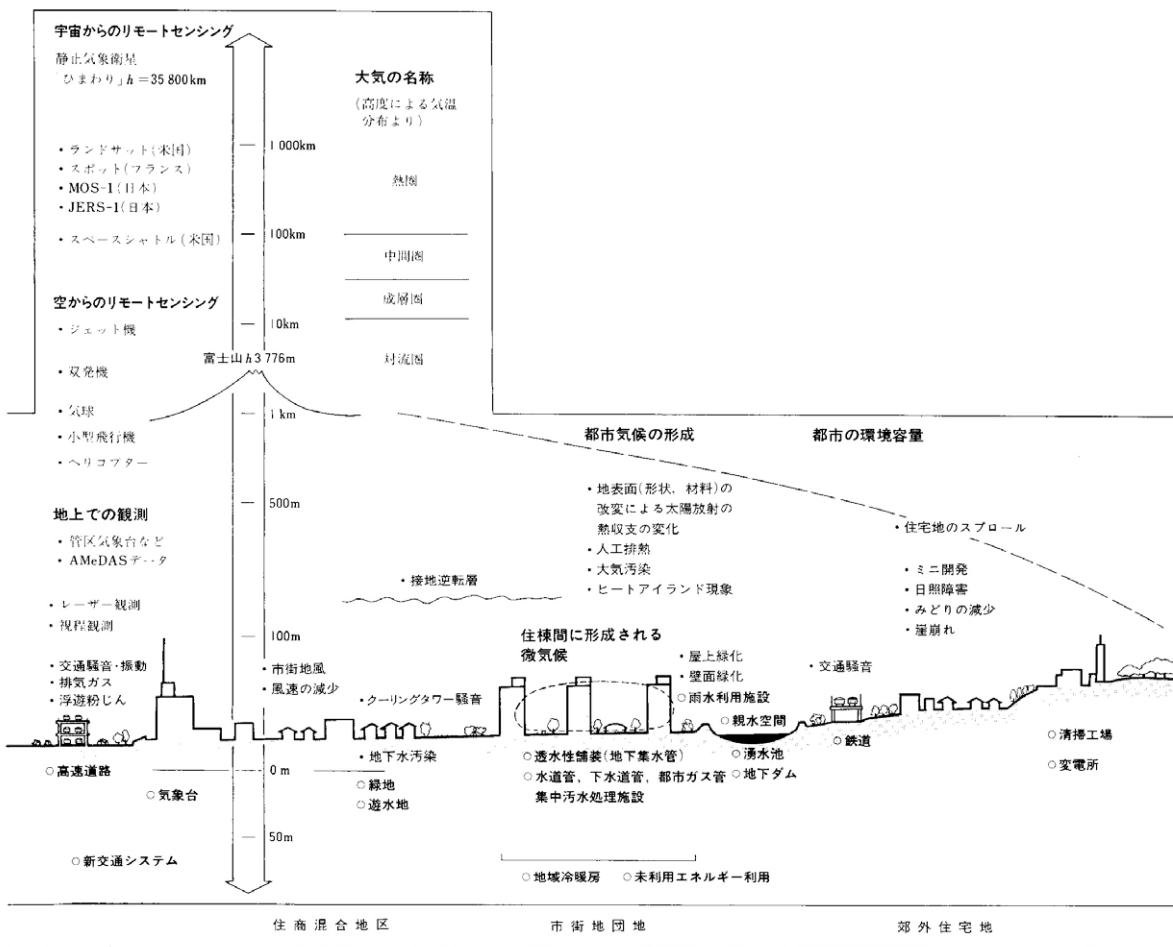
宇宙からのリモートセンシング

静止気象衛星「ひまわり」$h=35\,800$km

・ランドサット(米国)
・スポット(フランス)
・MOS-1(日本)
・JERS-1(日本)

・スペースシャトル(米国)

大気の名称
(高度による気温分布より)

1 000km

熱圏

100km

中間圏

成層圏

10km

対流圏

空からのリモートセンシング
・ジェット機

富士山$h$3 776m

・双発機

・気球
・小型飛行機
・ヘリコプター

1 km

都市気候の形成

都市の環境容量

500m

・地表面(形状, 材料)の改変による太陽放射の熱収支の変化
・人工排熱
・大気汚染
・ヒートアイランド現象

・住宅地のスプロール

地上での観測
・管区気象台など
・AMeDASデータ

・接地逆転層

・ミニ開発
・日照障害
・みどりの減少
・崖崩れ

・レーザー観測
・視程観測

100m

住棟間に形成される微気候

・交通騒音・振動
・排気ガス
・浮遊粉じん

・市街地風
・風速の減少

・屋上緑化
・壁面緑化
○雨水利用施設

・交通騒音

・クーリングタワー騒音

○親水空間

・地下水汚染

○透水性舗装(地下集水管)
○水道管, 下水道管, 都市ガス管
集中汚水処理施設

○湧水池
○地下ダム

○鉄道

○清掃工場

○変電所

○高速道路

0 m

○気象台

○緑地
○遊水地

50m

○新交通システム

○地域冷暖房　○未利用エネルギー利用

住商混合地区

市街地団地

郊外住宅地